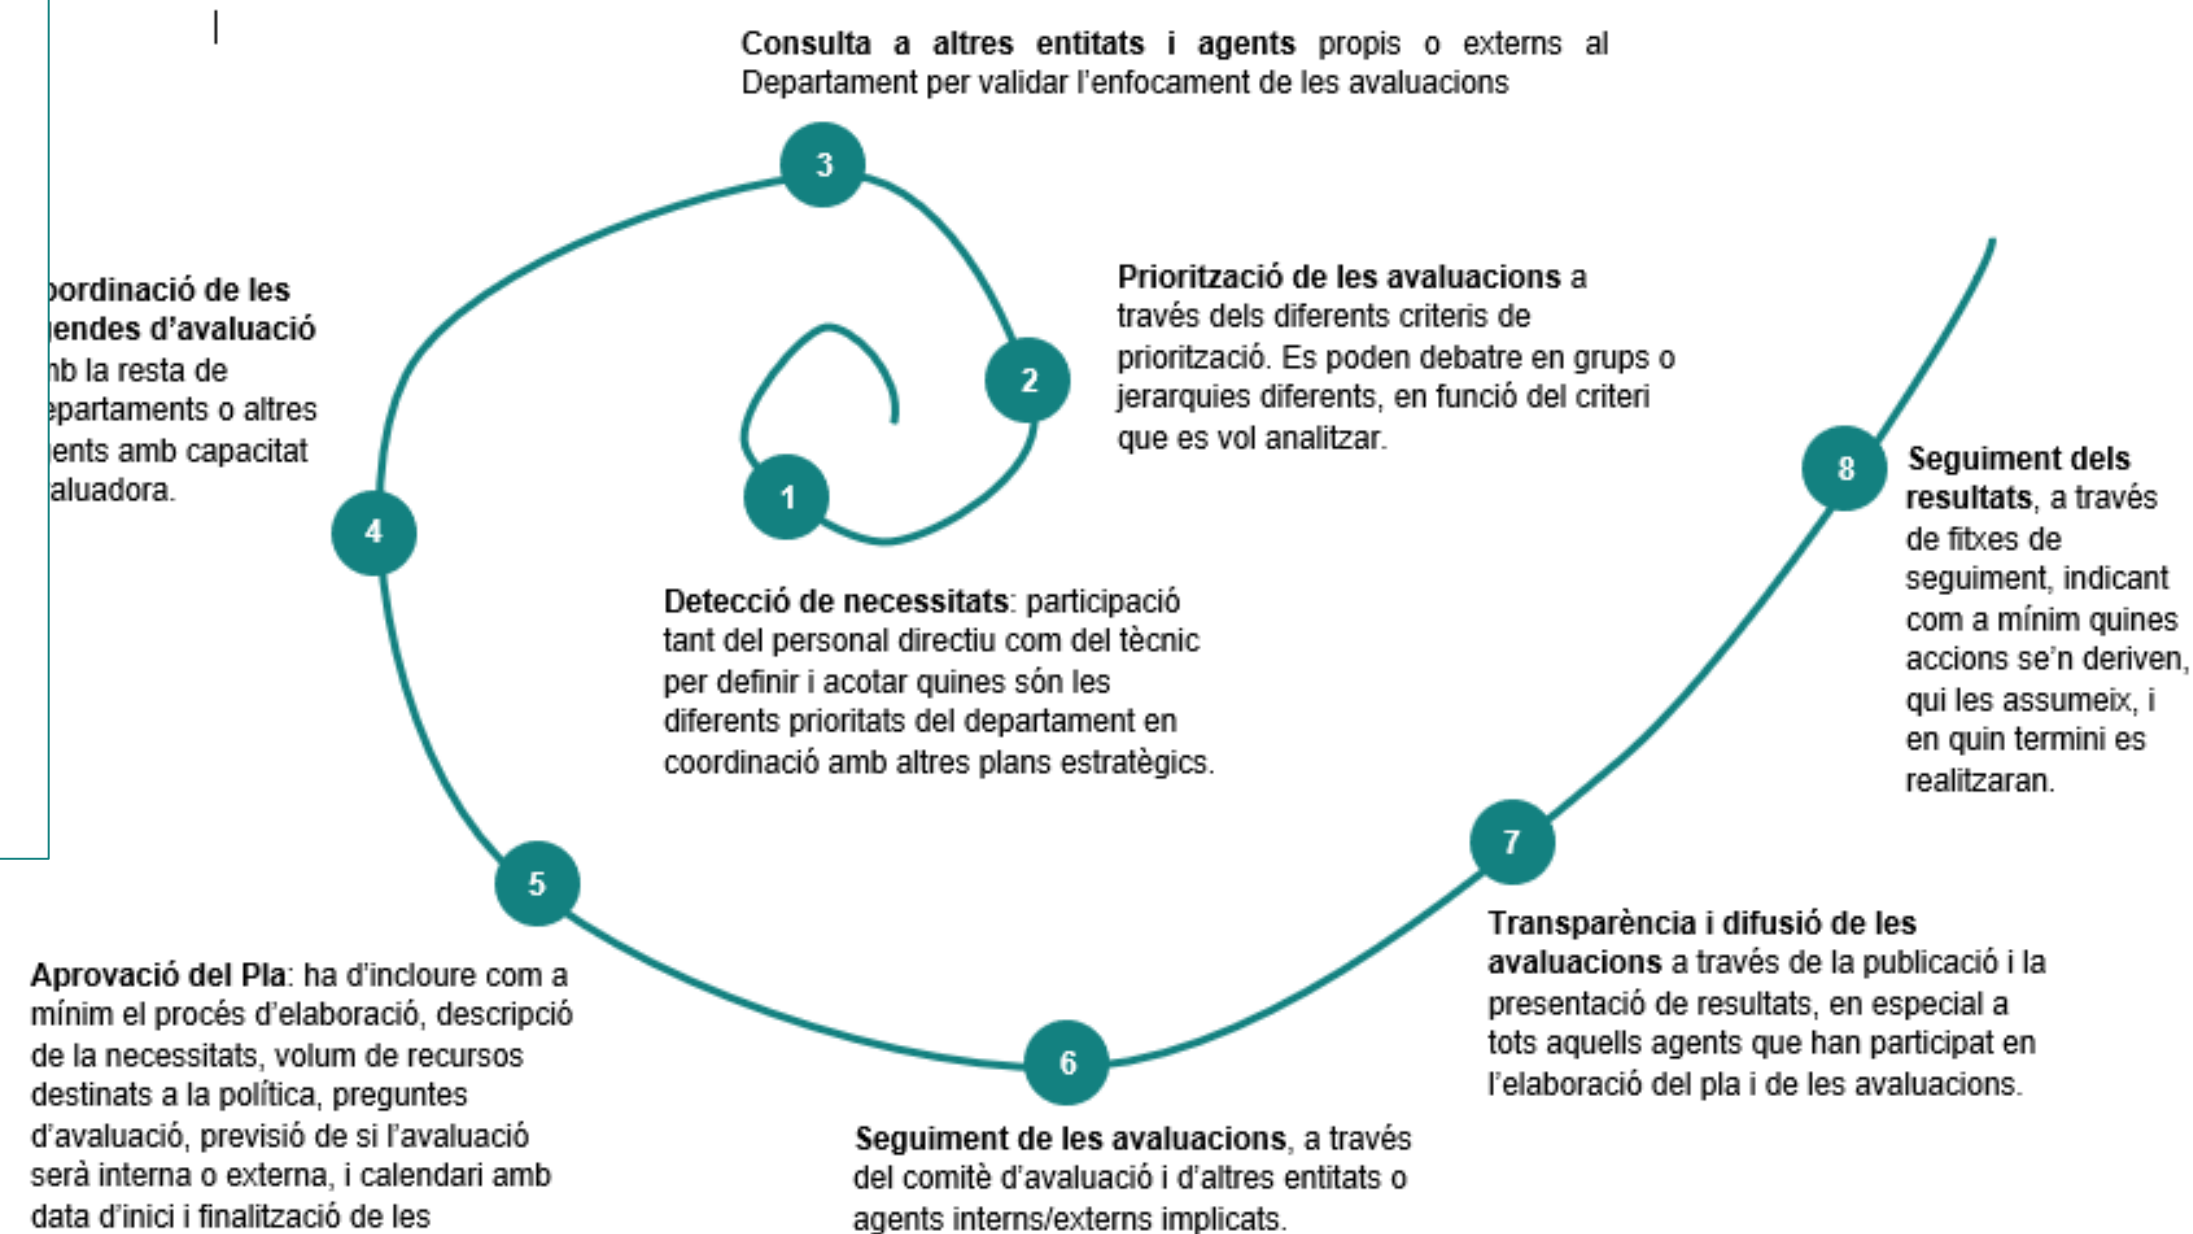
**Consulta a altres entitats i agents** propis o externs al Departament per validar l'enfocament de les avaluacions

3

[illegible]oordinació de les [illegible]endes d'avaluació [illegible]mb la resta de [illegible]epartaments o altres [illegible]ents amb capacitat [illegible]aluadora.

**Priorització de les avaluacions** a través dels diferents criteris de priorització. Es poden debatre en grups o jerarquies diferents, en funció del criteri que es vol analitzar.

2

1

4

8

**Seguiment dels resultats**, a través de fitxes de seguiment, indicant com a mínim quines accions se'n deriven, qui les assumeix, i en quin termini es realitzaran.

**Detecció de necessitats**: participació tant del personal directiu com del tècnic per definir i acotar quines són les diferents prioritats del departament en coordinació amb altres plans estratègics.

7

5

**Transparència i difusió de les avaluacions** a través de la publicació i la presentació de resultats, en especial a tots aquells agents que han participat en l'elaboració del pla i de les avaluacions.

**Aprovació del Pla**: ha d'incloure com a mínim el procés d'elaboració, descripció de la necessitats, volum de recursos destinats a la política, preguntes d'avaluació, previsió de si l'avaluació serà interna o externa, i calendari amb data d'inici i finalització de les

6

**Seguiment de les avaluacions**, a través del comitè d'avaluació i d'altres entitats o agents interns/externs implicats.